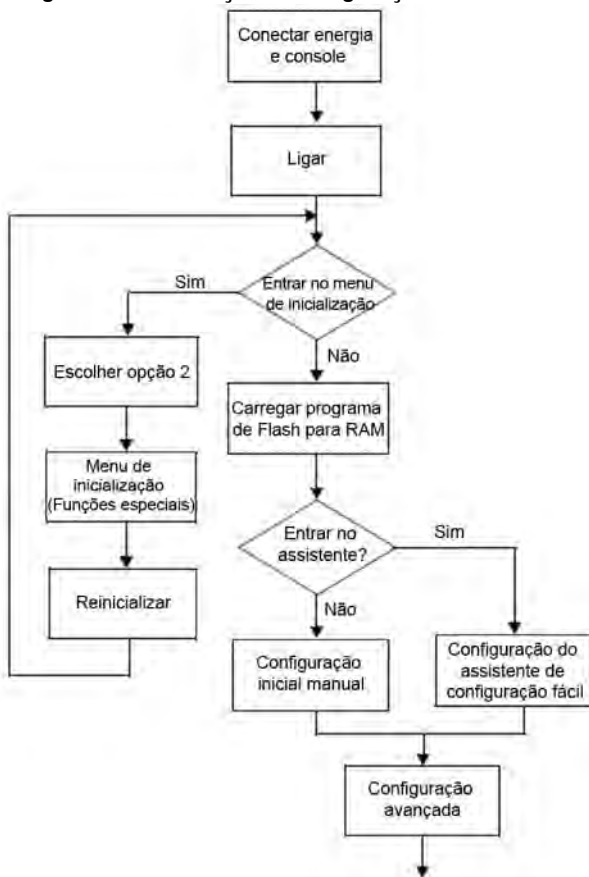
Conectar energia e console

Ligar

Entrar no menu de inicialização

Sim

Não

Escolher opção 2

Menu de inicialização (Funções especiais)

Reinicializar

Carregar programa de Flash para RAM

Entrar no assistente?

Sim

Não

Configuração inicial manual

Configuração do assistente de configuração fácil

Configuração avançada